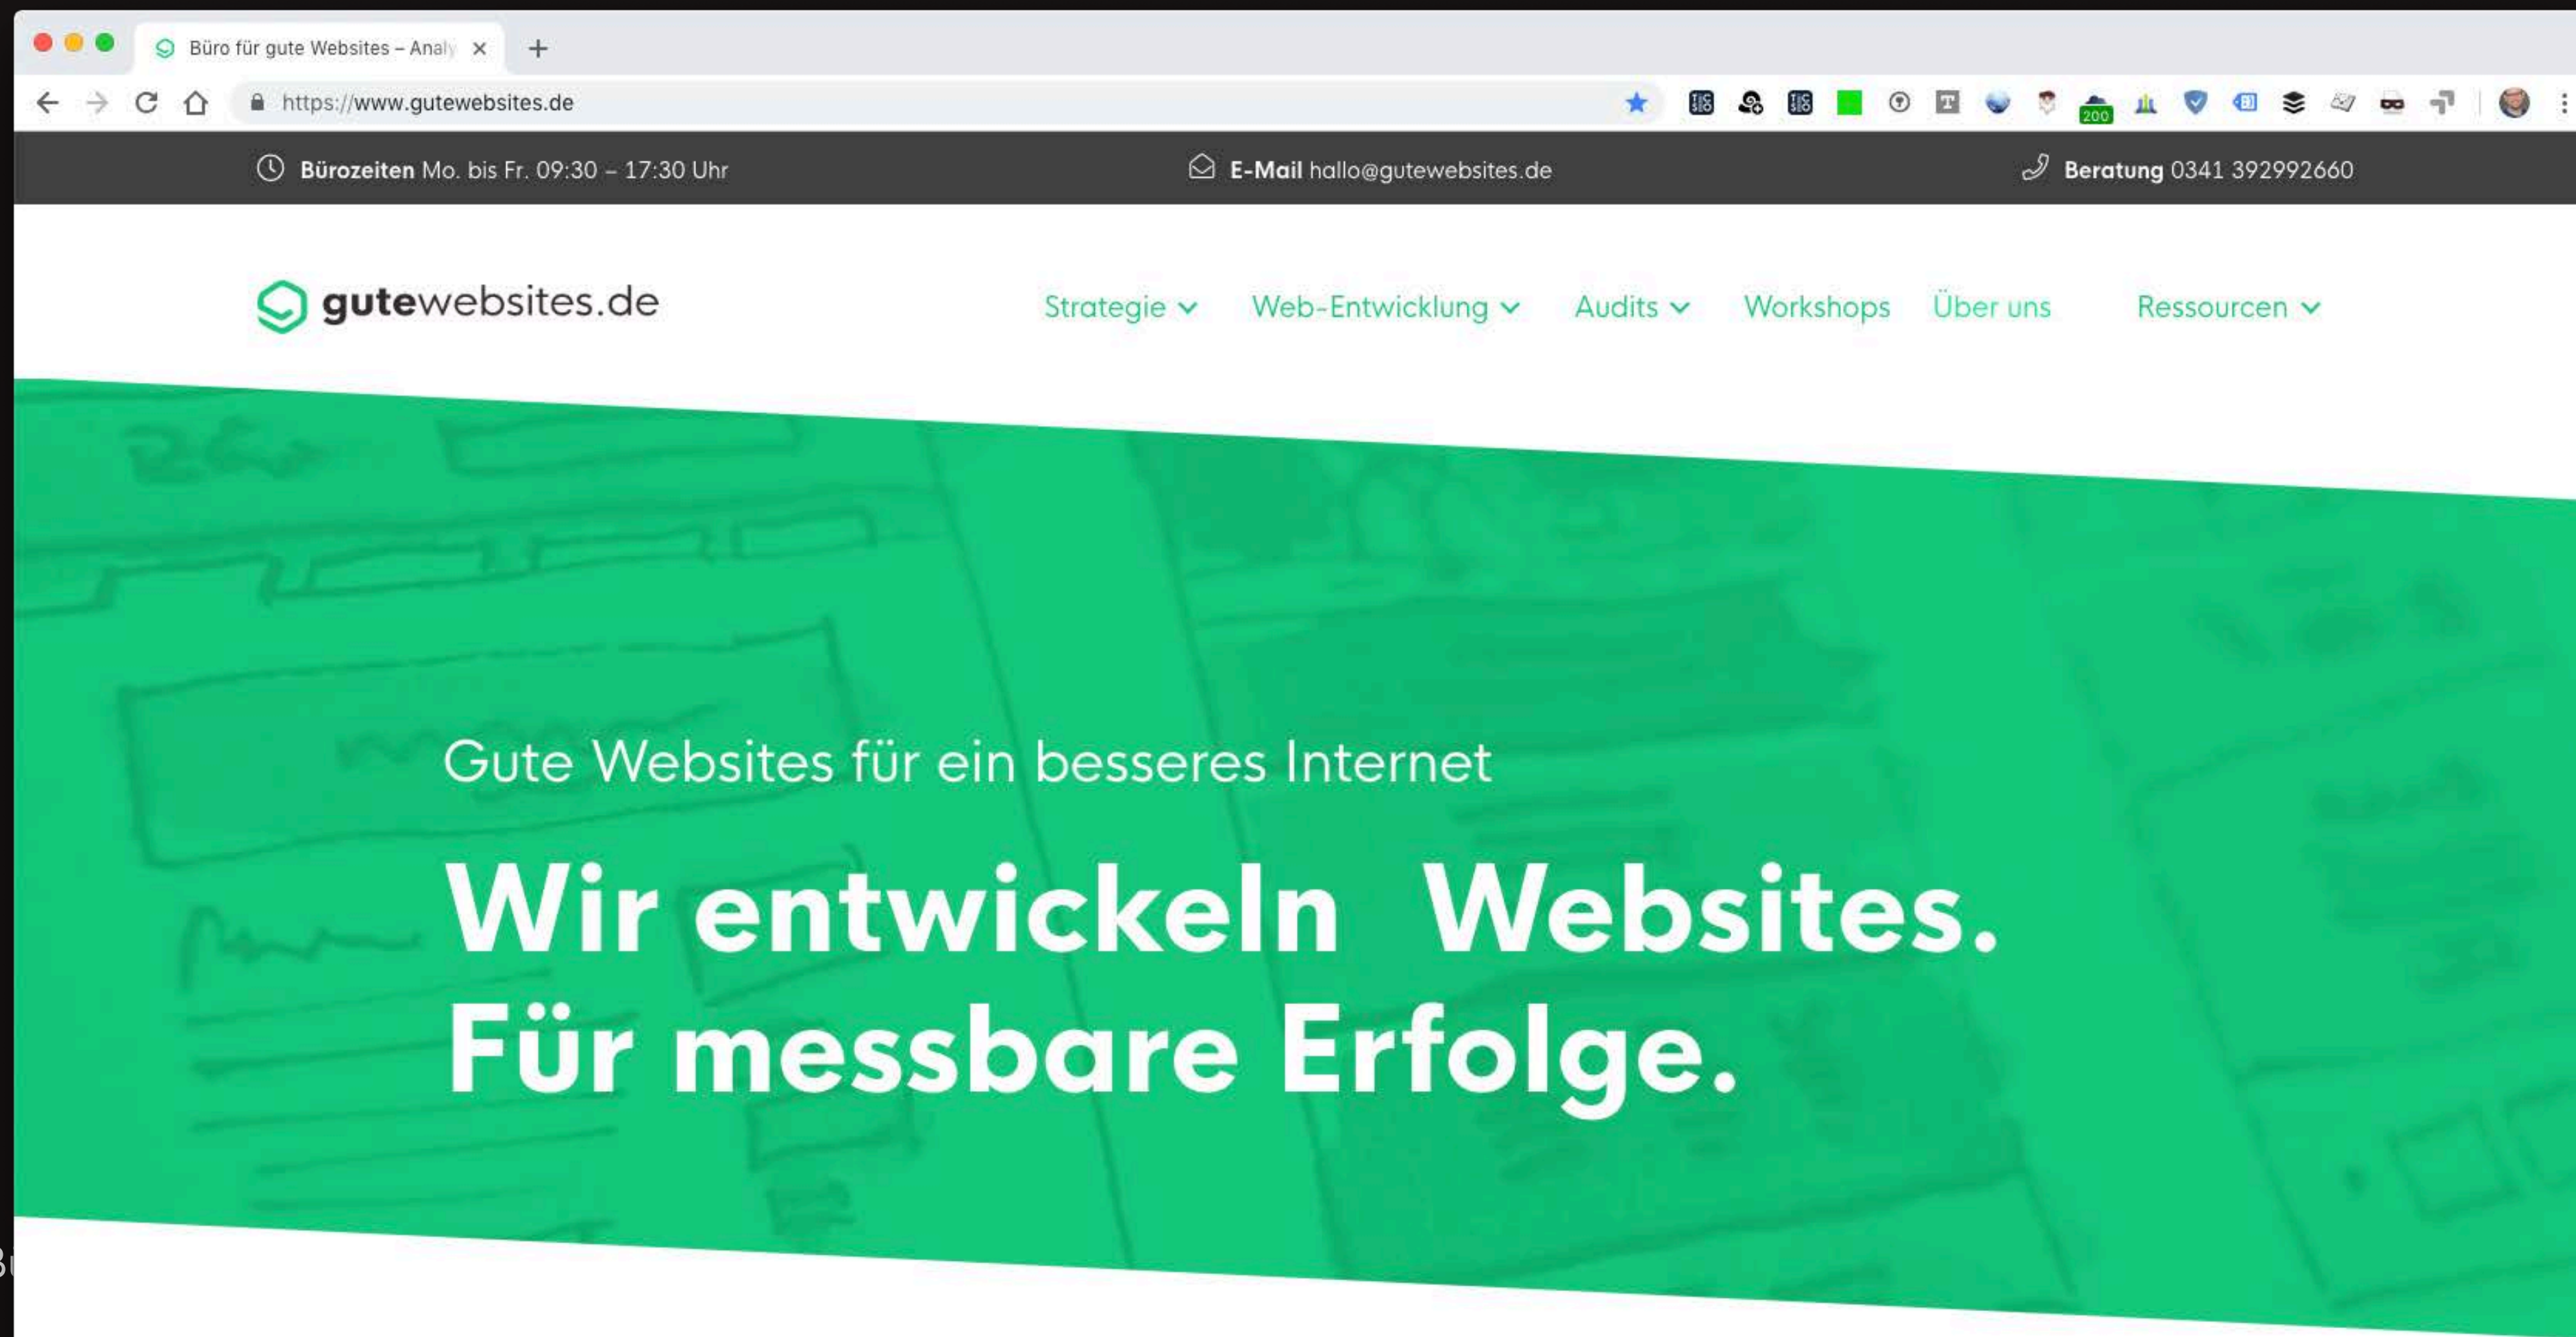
Büro für gute Websites – Analy ×

https://www.gutewebsites.de

200

Bürozeiten Mo. bis Fr. 09:30 – 17:30 Uhr

E-Mail hallo@gutewebsites.de

Beratung 0341 392992660

gutewebsites.de

Strategie Web-Entwicklung Audits Workshops Über uns Ressourcen

Gute Websites für ein besseres Internet

Wir entwickeln Websites.
Für messbare Erfolge.